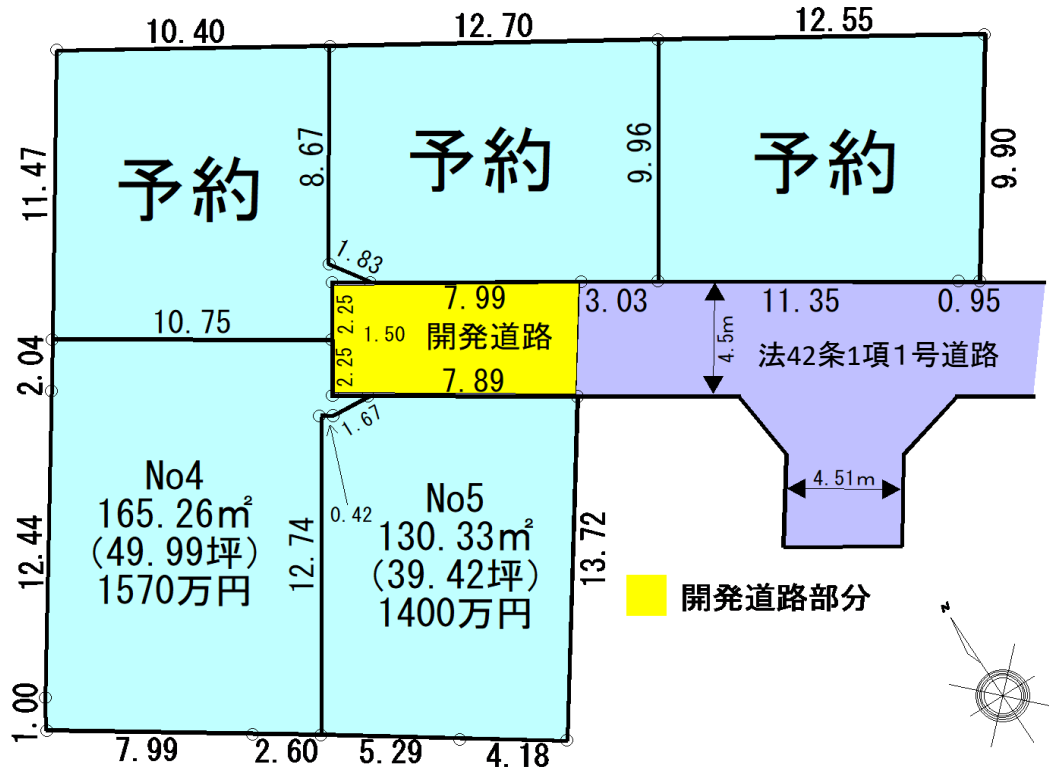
10.40
12.70
12.55
11.47
予約
8.67
予約
9.96
予約
9.90
1.83
7.99
開発道路
7.89
2.25
2.25
1.50
3.03
11.35
0.95
4.5m
法42条1項1号道路
10.75
2.04
1.67
0.42
4.51m
No4
165.26㎡
(49.99坪)
1570万円
12.44
12.74
No5
130.33㎡
(39.42坪)
1400万円
13.72
開発道路部分
N
1.00
7.99
2.60
5.29
4.18